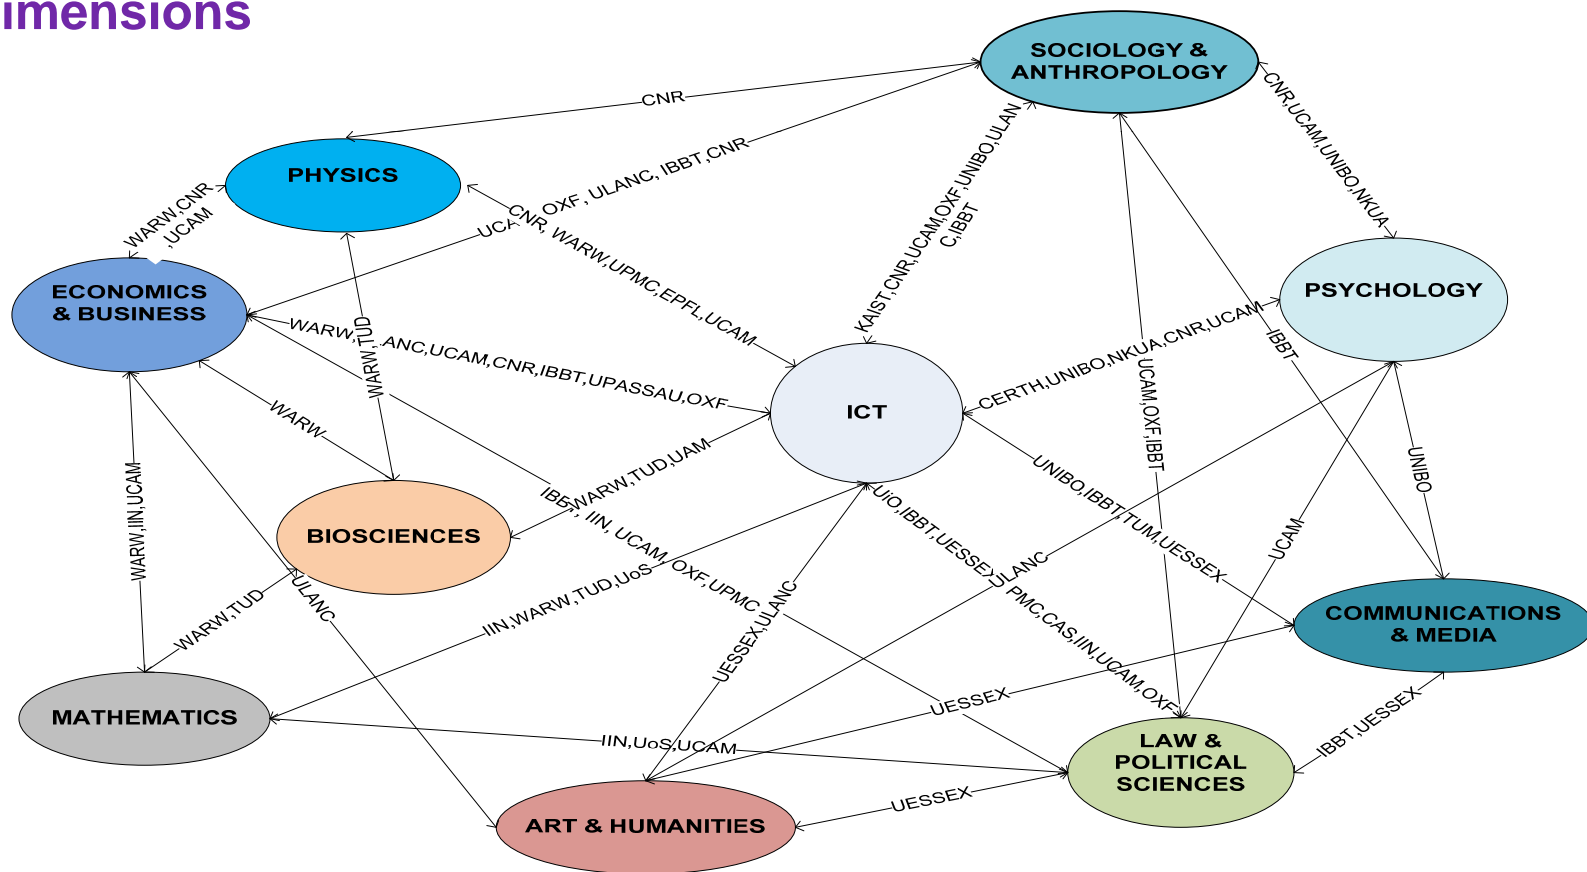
imensions

SOCIOLOGY & ANTHROPOLOGY

PHYSICS

PSYCHOLOGY

ECONOMICS & BUSINESS

ICT

BIOSCIENCES

COMMUNICATIONS & MEDIA

MATHEMATICS

LAW & POLITICAL SCIENCES

ART & HUMANITIES

CNR

UCAM, OXF, ULANC, IBBT, CNR

CNR,UCAM,UNIBO,NKUA

KAIST,CNR,UCAM,OXF,UNIBO,ULANC,IBBT

WARW,CNR,UCAM

CNR, WARW,UPMC,EPFL,UCAM

WARW,TUD

WARW,ULANC,UCAM,CNR,IBBT,UPASSAU,OXF

CERTH,UNIBO,NKUA,CNR,UCAM

IBBT

UCAM,OXF,IBBT

WARW

IBBT,WARW,TUD,UAM

UNIBO,IBBT,TUM,UESSEX

UNIBO

WARW,IIN,UCAM

IBBT, IIN, UCAM, OXF, UPMC

UiO,IBBT,UESSEX

ULANC

UCAM

WARW,TUD

ULANC

IIN,WARW,TUD,UoS

UESSEX,ULANC

UPMC,CAS,IIN,UCAM,OXF

UESSEX

IBBT,UESSEX

IIN,UoS,UCAM

UESSEX